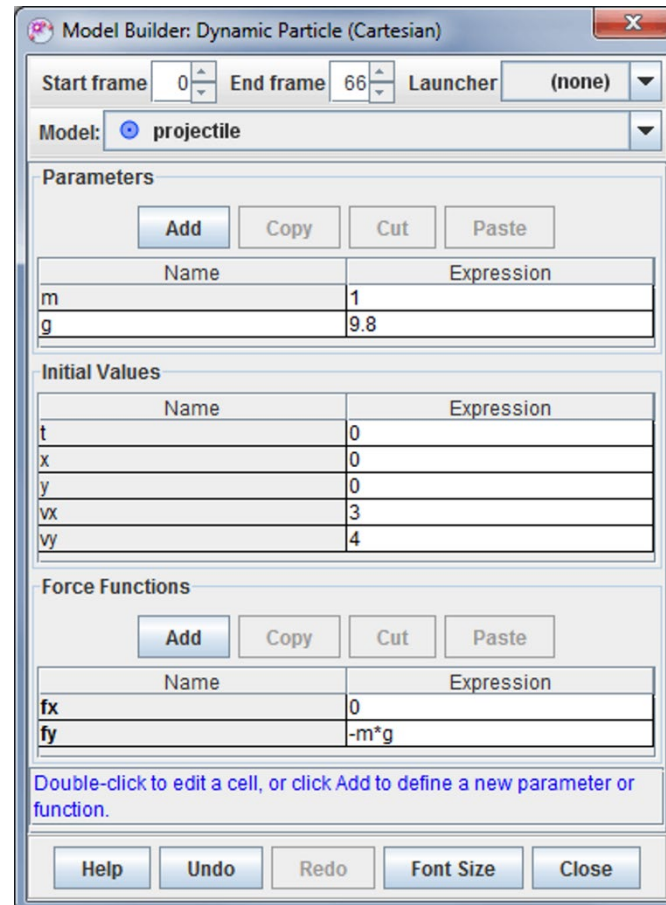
Model Builder: Dynamic Particle (Cartesian)

Start frame 0 End frame 66 Launcher (none)

Model: projectile

Parameters

Add Copy Cut Paste

| Name | Expression |
|---|---|
| m | 1 |
| g | 9.8 |

Initial Values

| Name | Expression |
|---|---|
| t | 0 |
| x | 0 |
| y | 0 |
| vx | 3 |
| vy | 4 |

Force Functions

Add Copy Cut Paste

| Name | Expression |
|---|---|
| fx | 0 |
| fy | -m*g |

Double-click to edit a cell, or click Add to define a new parameter or function.

Help Undo Redo Font Size Close